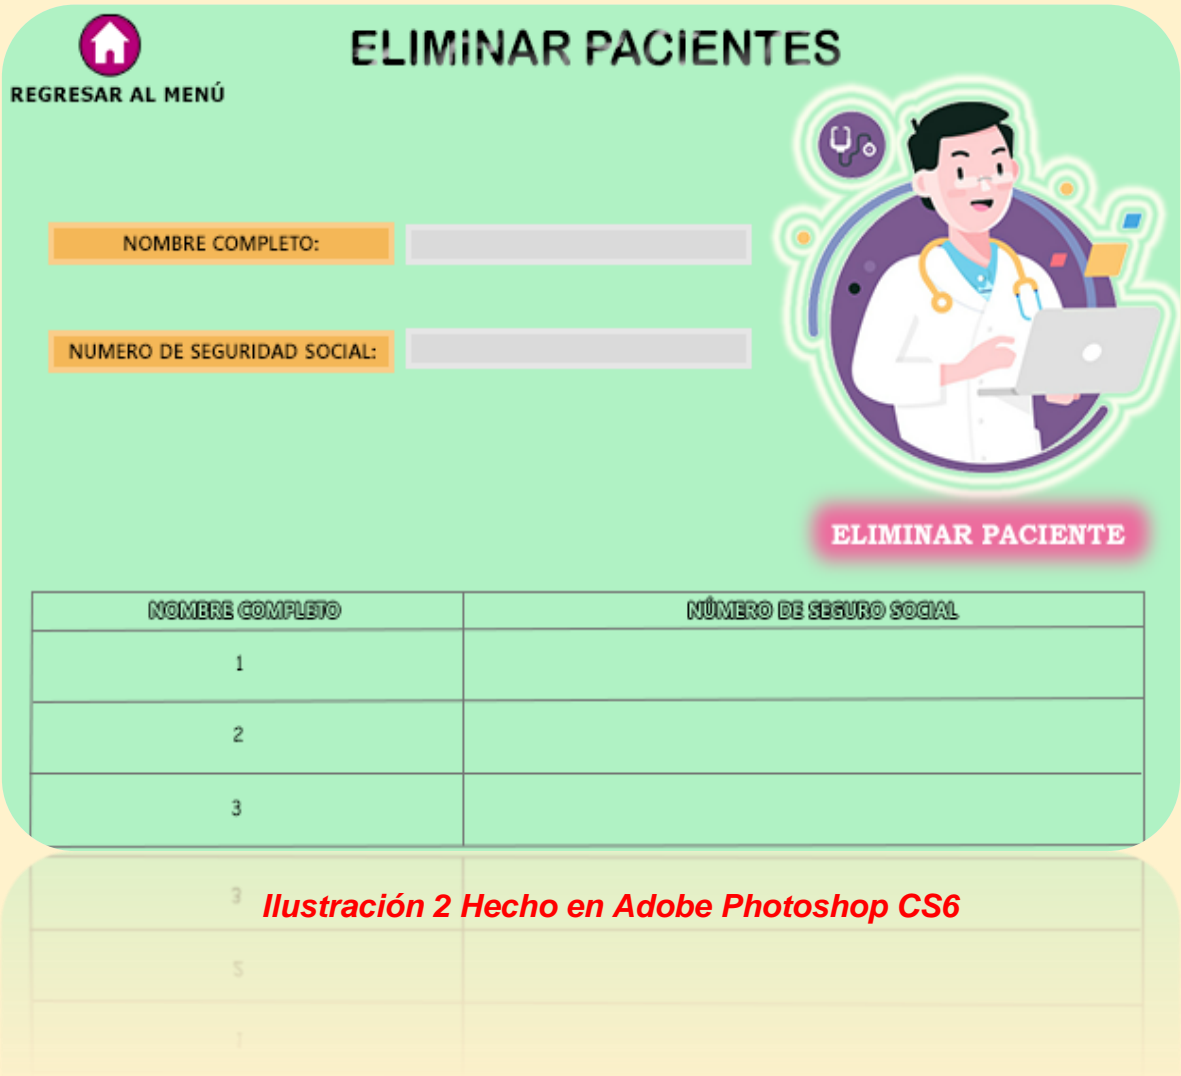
REGRESAR AL MENÚ

ELIMINAR PACIENTES

NOMBRE COMPLETO:

NUMERO DE SEGURIDAD SOCIAL:

ELIMINAR PACIENTE

| NOMBRE COMPLETO | NÚMERO DE SEGURO SOCIAL |
|---|---|
| 1 | |
| 2 | |
| 3 | |

Ilustración 2 Hecho en Adobe Photoshop CS6